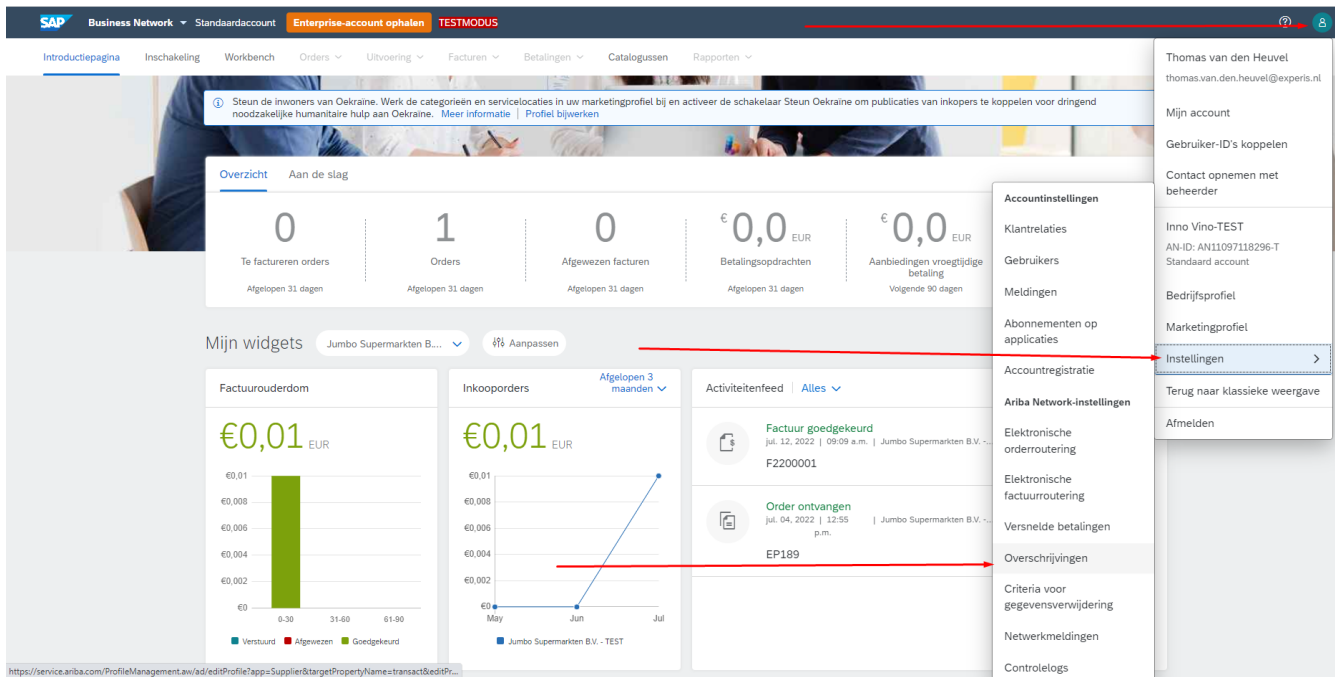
SAP Business Network ▾ Standaardaccount Enterprise-account ophalen TESTMODUS

Introductiepagina Inschakeling Workbench Orders ⌄ Uitvoering ⌄ Facturen ⌄ Betalingen ⌄ Catalogussen Rapporten ⌄

ⓘ Steun de inwoners van Oekraine. Werk de categorieën en servicelocaties in uw marketingprofiel bij en activeer de schakelaar Steun Oekraine om publicaties van inkopers te koppelen voor dringend noodzakelijke humanitaire hulp aan Oekraine. Meer informatie | Profiel bijwerken

Overzicht Aan de slag

0
Te factureren orders
Afgelopen 31 dagen

1
Orders
Afgelopen 31 dagen

0
Afgewezen facturen
Afgelopen 31 dagen

€0,0 EUR
Betalingsopdrachten
Afgelopen 31 dagen

€0,0 EUR
Aanbiedingen vroegtijdige betaling
Volgende 90 dagen

Mijn widgets Jumbo Supermarkten B.... ⌄ Aanpassen

Factuurouderdom
€0,01 EUR
€0,01
€0,008
€0,006
€0,004
€0,002
€0
0-30 31-60 61-90
Verstuurd Afgewezen Goedgekeurd

Inkooporders
Afgelopen 3 maanden ⌄
€0,01 EUR
€0,01
€0,008
€0,006
€0,004
€0,002
€0
May Jun Jul
Jumbo Supermarkten B.V. - TEST

Activiteitenfeed Alles ⌄
Factuur goedgekeurd
jul. 12, 2022 | 09:09 a.m. | Jumbo Supermarkten B.V. -...
F2200001
Order ontvangen
jul. 04, 2022 | 12:55 p.m. | Jumbo Supermarkten B.V. -...
EP189

Accountinstellingen
Klantrelaties
Gebruikers
Meldingen
Abonnementen op applicaties
Accountregistratie
Ariba Network-instellingen
Elektronische orderroutering
Elektronische factuurroutering
Versnelde betalingen
Overschrijvingen
Criteria voor gegevensverwijdering
Netwerkmeldingen
Controlelogs

Thomas van den Heuvel
thomas.van.den.heuvel@experis.nl
Mijn account
Gebruiker-ID's koppelen
Contact opnemen met beheerder
Inno Vino-TEST
AN-ID: AN11097118296-T
Standaard account
Bedrijfsprofiel
Marketingprofiel
Instellingen >
Terug naar klassieke weergave
Afmelden

https://service.ariba.com/ProfileManagement.aw/ad/editProfile?app=Supplier&targetPropertyName=transact&editPr...